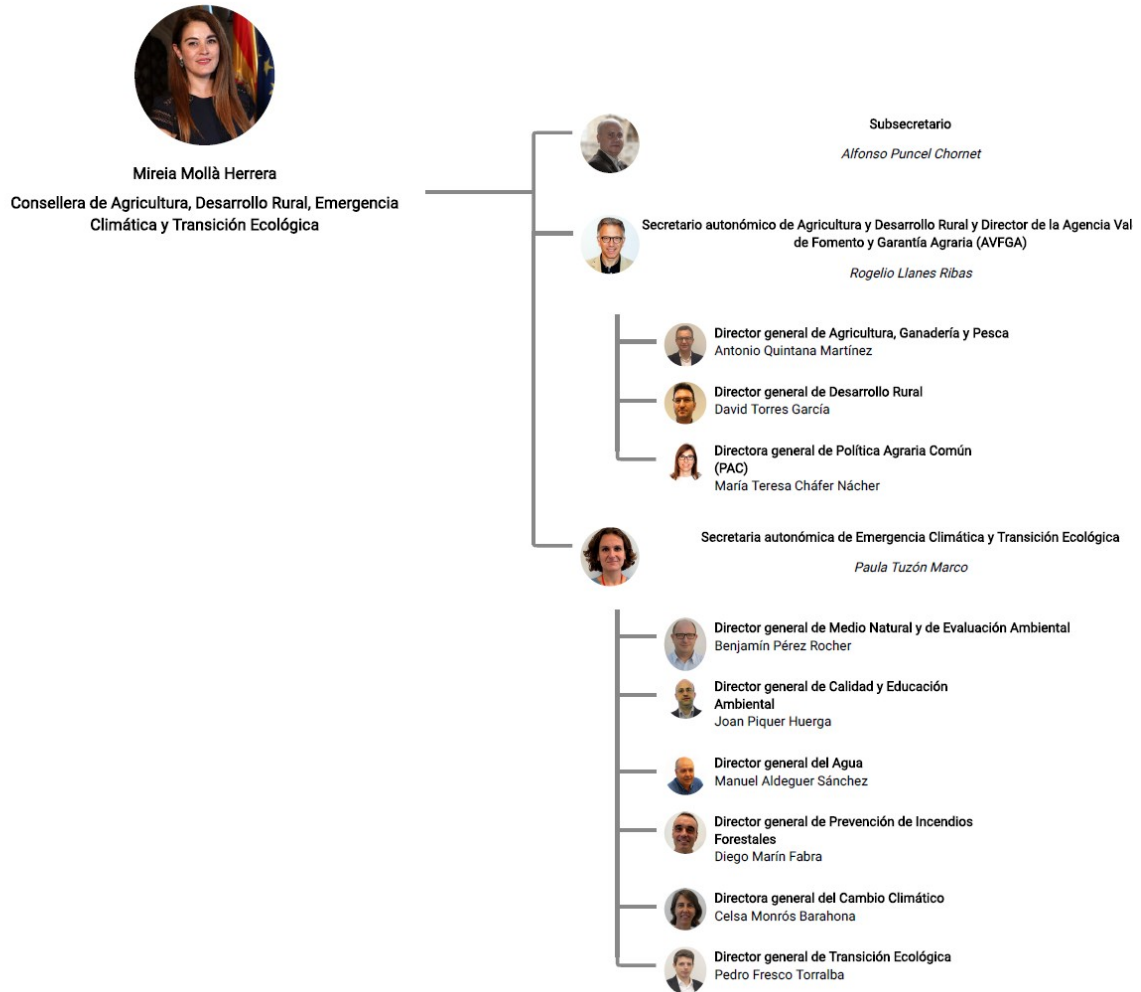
Mireia Mollà Herrera

Consellera de Agricultura, Desarrollo Rural, Emergencia Climática y Transición Ecológica

Subsecretario

Alfonso Puncel Chornet

Secretario autonómico de Agricultura y Desarrollo Rural y Director de la Agencia Val de Fomento y Garantía Agraria (AVFGA)

Rogelio Llanes Ribas

Director general de Agricultura, Ganadería y Pesca
Antonio Quintana Martínez

Director general de Desarrollo Rural
David Torres García

Directora general de Política Agraria Común (PAC)
María Teresa Cháfer Nácher

Secretaria autonómica de Emergencia Climática y Transición Ecológica

Paula Tuzón Marco

Director general de Medio Natural y de Evaluación Ambiental
Benjamín Pérez Rocher

Director general de Calidad y Educación Ambiental
Joan Piquer Huerga

Director general del Agua
Manuel Aldeguer Sánchez

Director general de Prevención de Incendios Forestales
Diego Marín Fabra

Directora general del Cambio Climático
Celsa Monrós Barahona

Director general de Transición Ecológica
Pedro Fresco Torralba